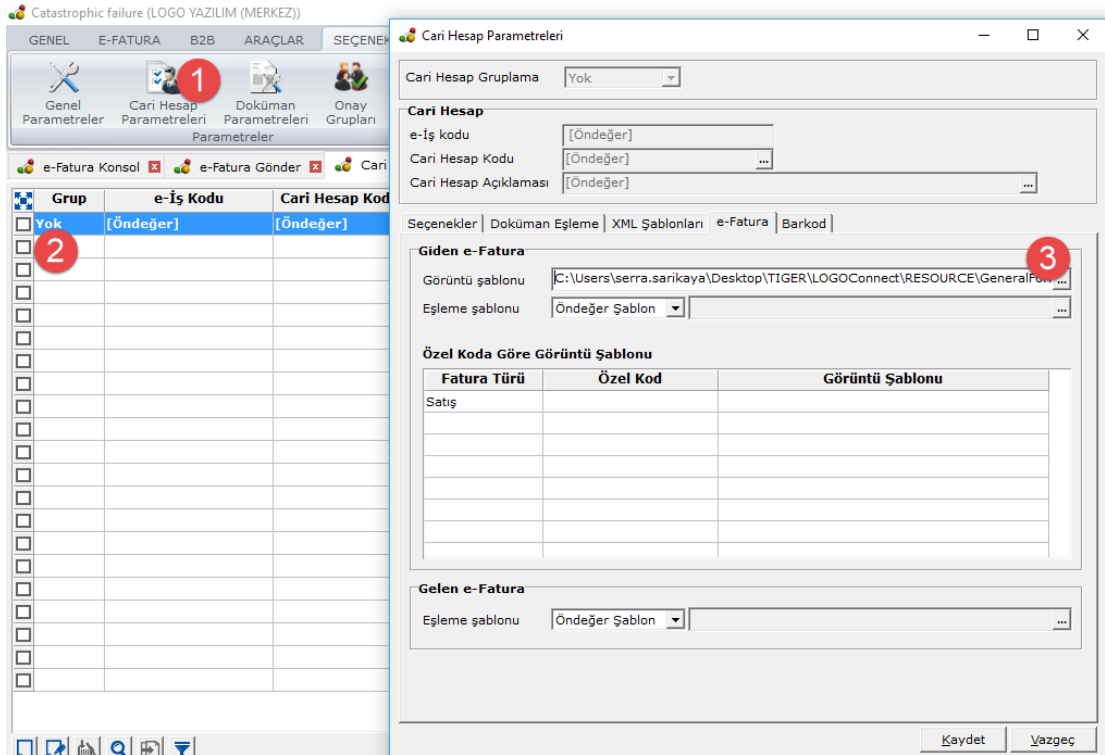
Catastrophic failure (LOGO YAZILIM (MERKEZ))

GENEL E-FATURA B2B ARAÇLAR SEÇENEK

Genel Parametreler
Cari Hesap Parametreleri
Doküman Parametreleri
Onay Grupları
Parametreler

1

e-Fatura Konsol
e-Fatura Gönder
Cari

| Grup | e-İş Kodu | Cari Hesap Kod |
|---|---|---|
| Yok | [Öndeğer] | [Öndeğer] |

2

Cari Hesap Parametreleri

Cari Hesap Gruplama Yok

Cari Hesap
e-İş kodu [Öndeğer]
Cari Hesap Kodu [Öndeğer]
Cari Hesap Açıklaması [Öndeğer]

Seçenekler Doküman Eşleme XML Şablonları e-Fatura Barkod

Giden e-Fatura
Görüntü şablonu C:\Users\serra.sarikaya\Desktop\TIGER\LOGOConnect\RESOURCE\GeneralFor
Eşleme şablonu Öndeğer Şablon

3

Özel Koda Göre Görüntü Şablonu

| Fatura Türü | Özel Kod | Görüntü Şablonu |
|---|---|---|
| Satış | | |

Gelen e-Fatura
Eşleme şablonu Öndeğer Şablon

Kaydet Vazgeç